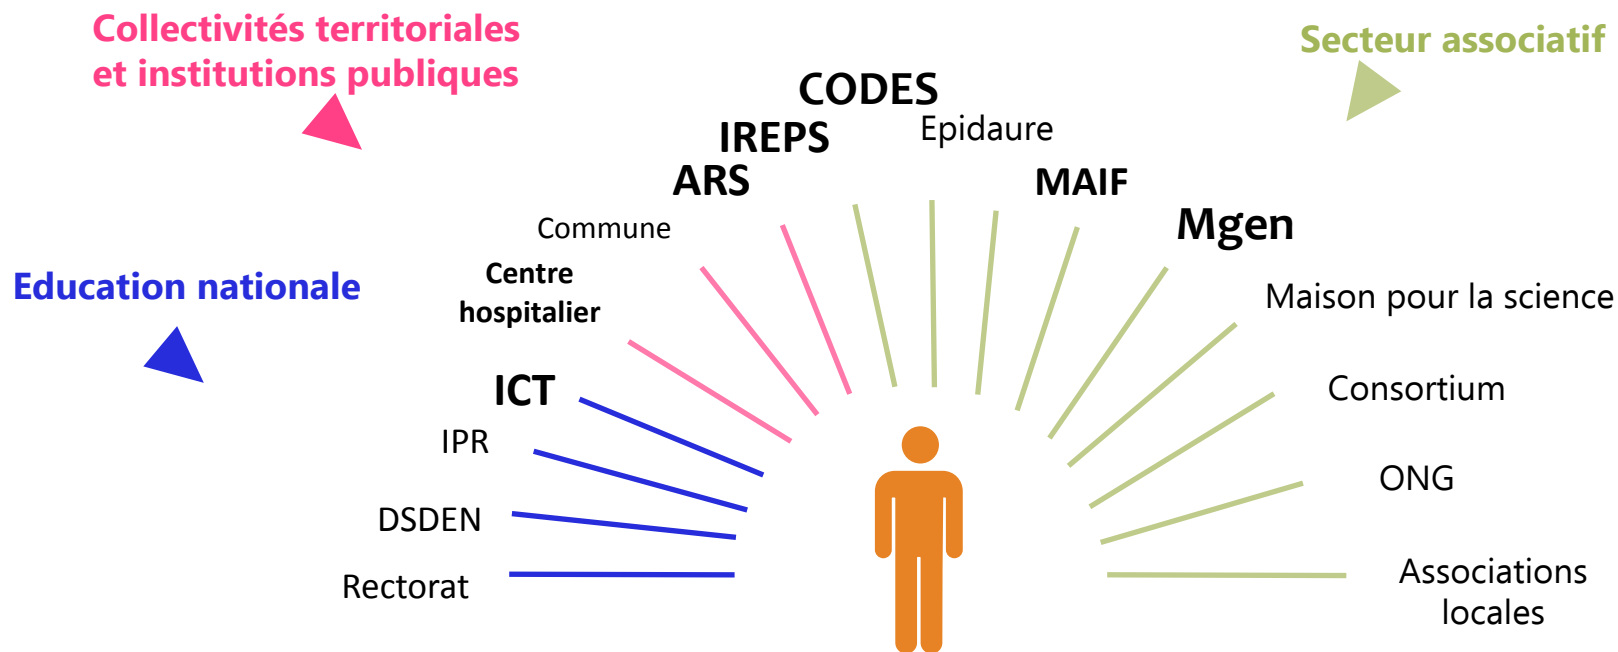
Collectivités territoriales et institutions publiques

Secteur associatif

CODES

IREPS

Epidaure

ARS

MAIF

Mgen

Commune

Centre hospitalier

Education nationale

Maison pour la science

ICT

Consortium

IPR

ONG

DSDEN

Rectorat

Associations locales